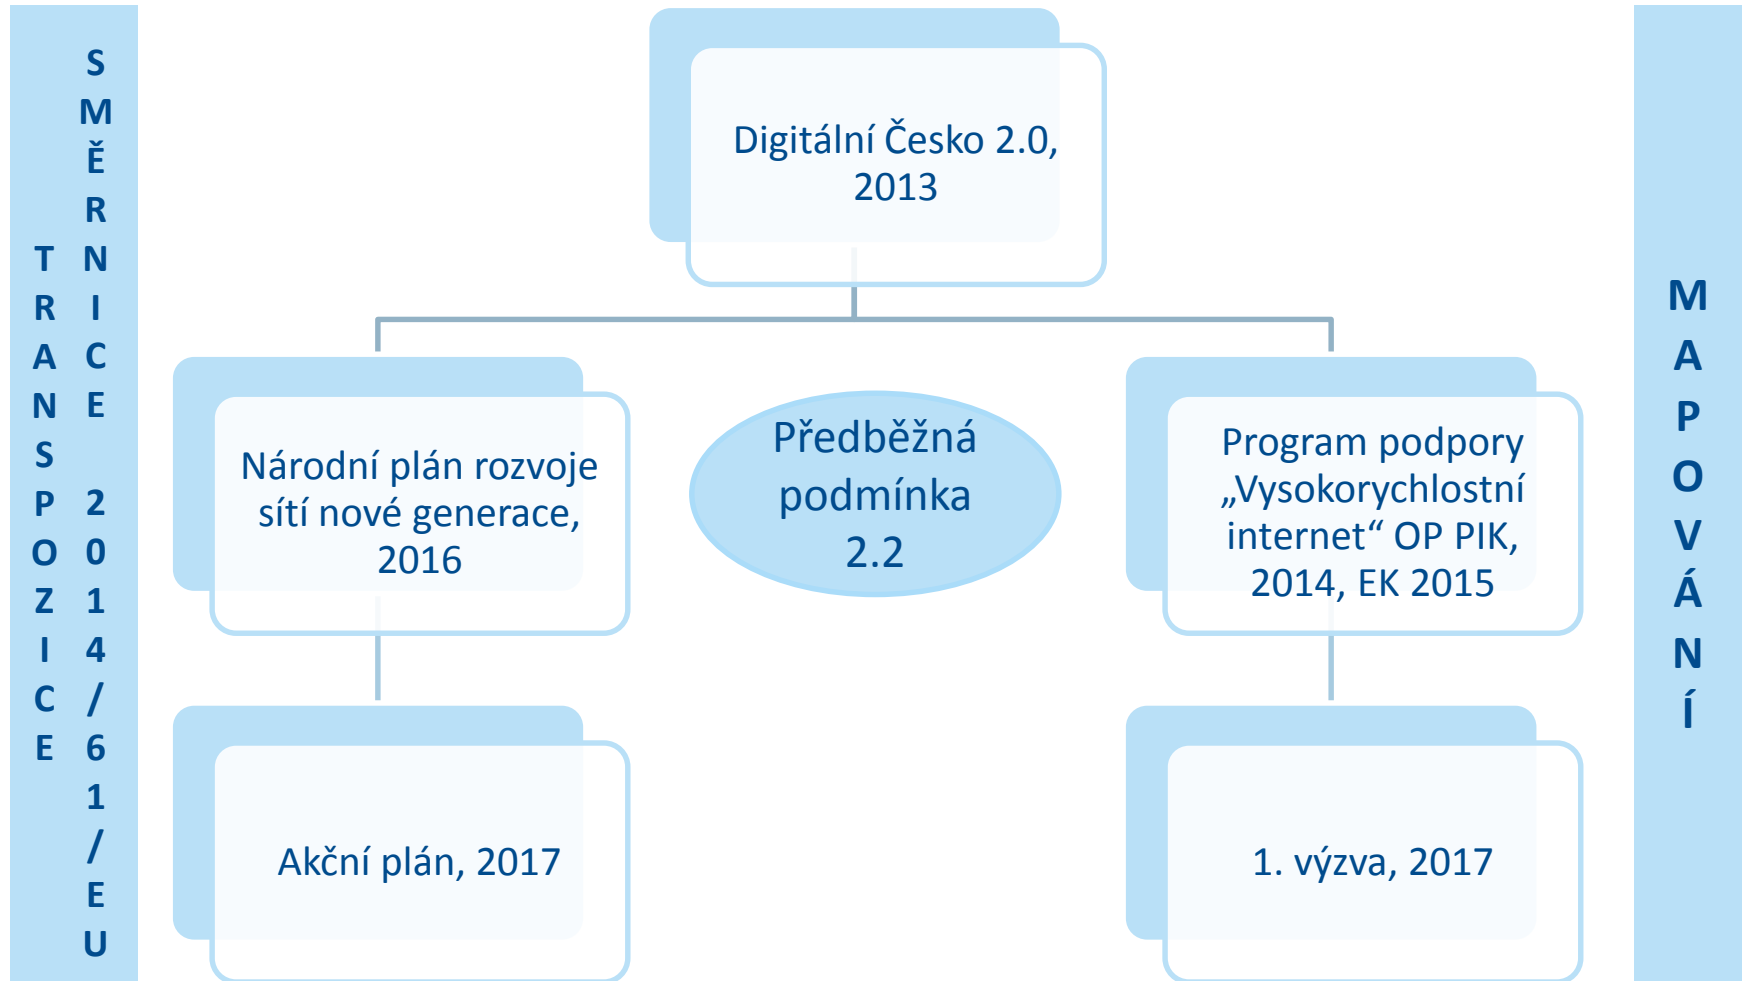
TRANSPOZICE SMĚRNICE 2014/61/EU

Digitální Česko 2.0, 2013

Národní plán rozvoje sítí nové generace, 2016

Předběžná podmínka 2.2

Program podpory „Vysokorychlostní internet“ OP PIK, 2014, EK 2015

Akční plán, 2017

1. výzva, 2017

MAPOVÁNÍ